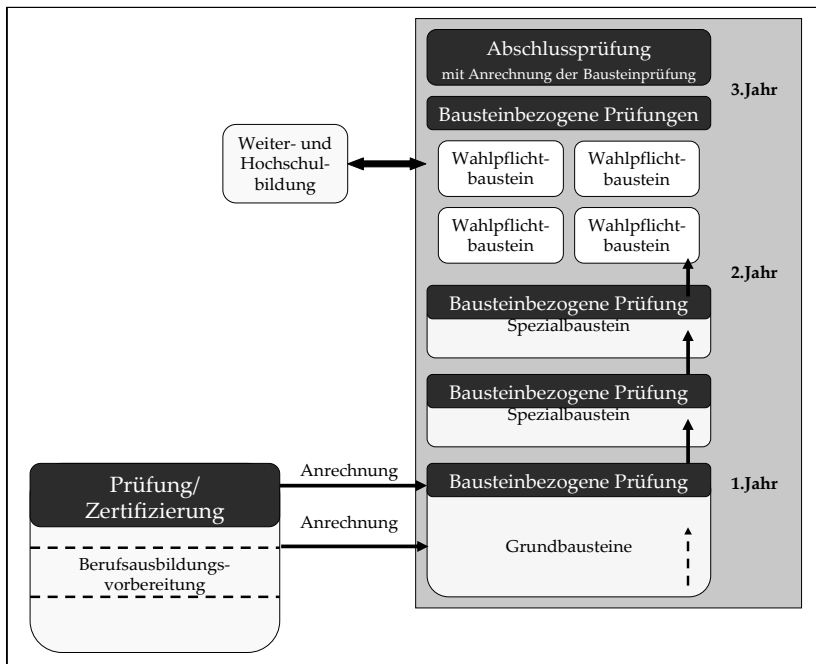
Abschlussprüfung
mit Anrechnung der Bausteinprüfung

3.Jahr

Bausteinbezogene Prüfungen

Weiter- und Hochschulbildung

Wahlpflichtbaustein

Wahlpflichtbaustein

Wahlpflichtbaustein

Wahlpflichtbaustein

2.Jahr

Bausteinbezogene Prüfung
Spezialbaustein

Bausteinbezogene Prüfung
Spezialbaustein

Prüfung/ Zertifizierung

Anrechnung

Bausteinbezogene Prüfung

1.Jahr

Anrechnung

Berufsausbildungsvorbereitung

Grundbausteine